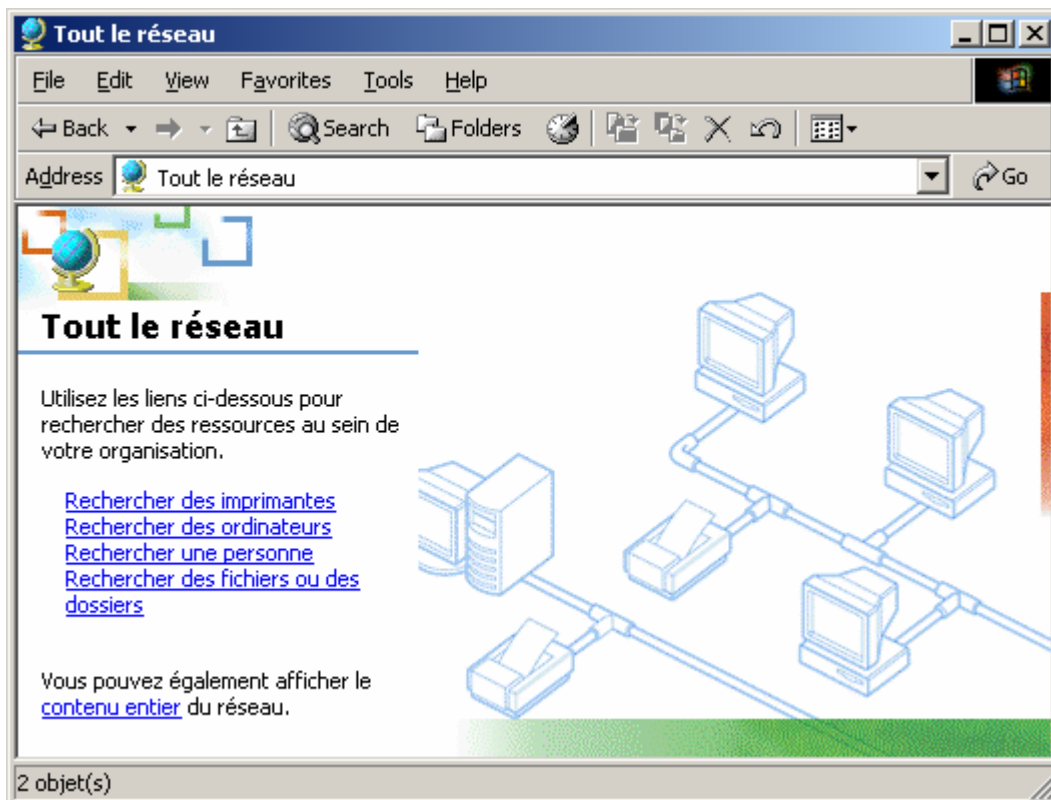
Tout le réseau

File Edit View Favorites Tools Help

Back Search Folders

Address Tout le réseau Go

Tout le réseau

Utilisez les liens ci-dessous pour rechercher des ressources au sein de votre organisation.

Rechercher des imprimantes
Rechercher des ordinateurs
Rechercher une personne
Rechercher des fichiers ou des dossiers

Vous pouvez également afficher le contenu entier du réseau.

2 objet(s)